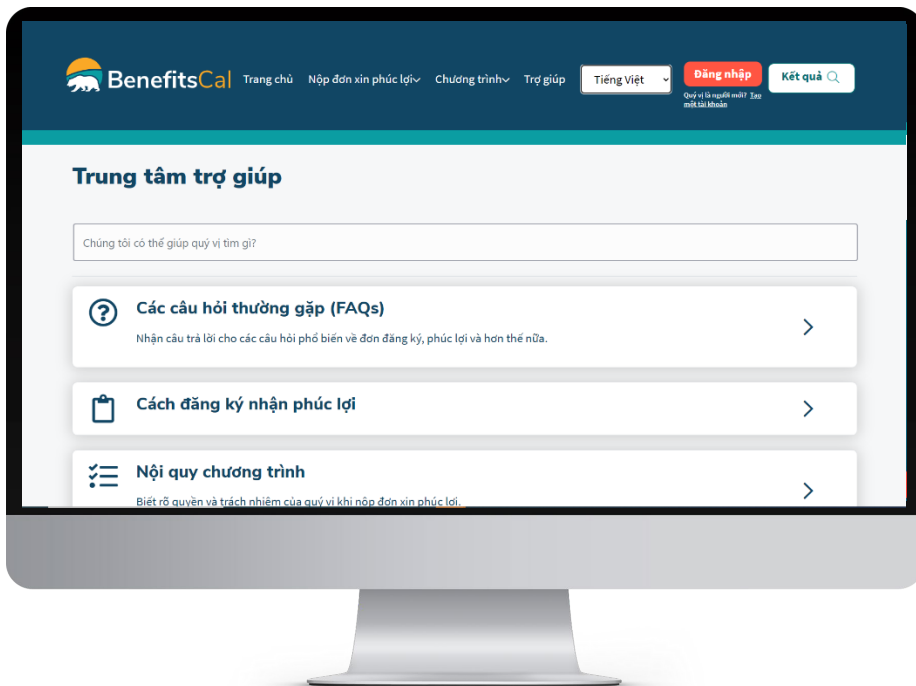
BenefitsCal Trang chủ Nộp đơn xin phúc lợi Chương trình Trợ giúp Tiếng Việt Đăng nhập Quý vị là người mới? Tạo một tài khoản Kết quả

Trung tâm trợ giúp

Chúng tôi có thể giúp quý vị tìm gì?

Các câu hỏi thường gặp (FAQs)

Nhận câu trả lời cho các câu hỏi phổ biến về đơn đăng ký, phúc lợi và hơn thế nữa.

Cách đăng ký nhận phúc lợi

Nội quy chương trình

Biết rõ quyền và trách nhiệm của quý vị khi nộp đơn xin phúc lợi.